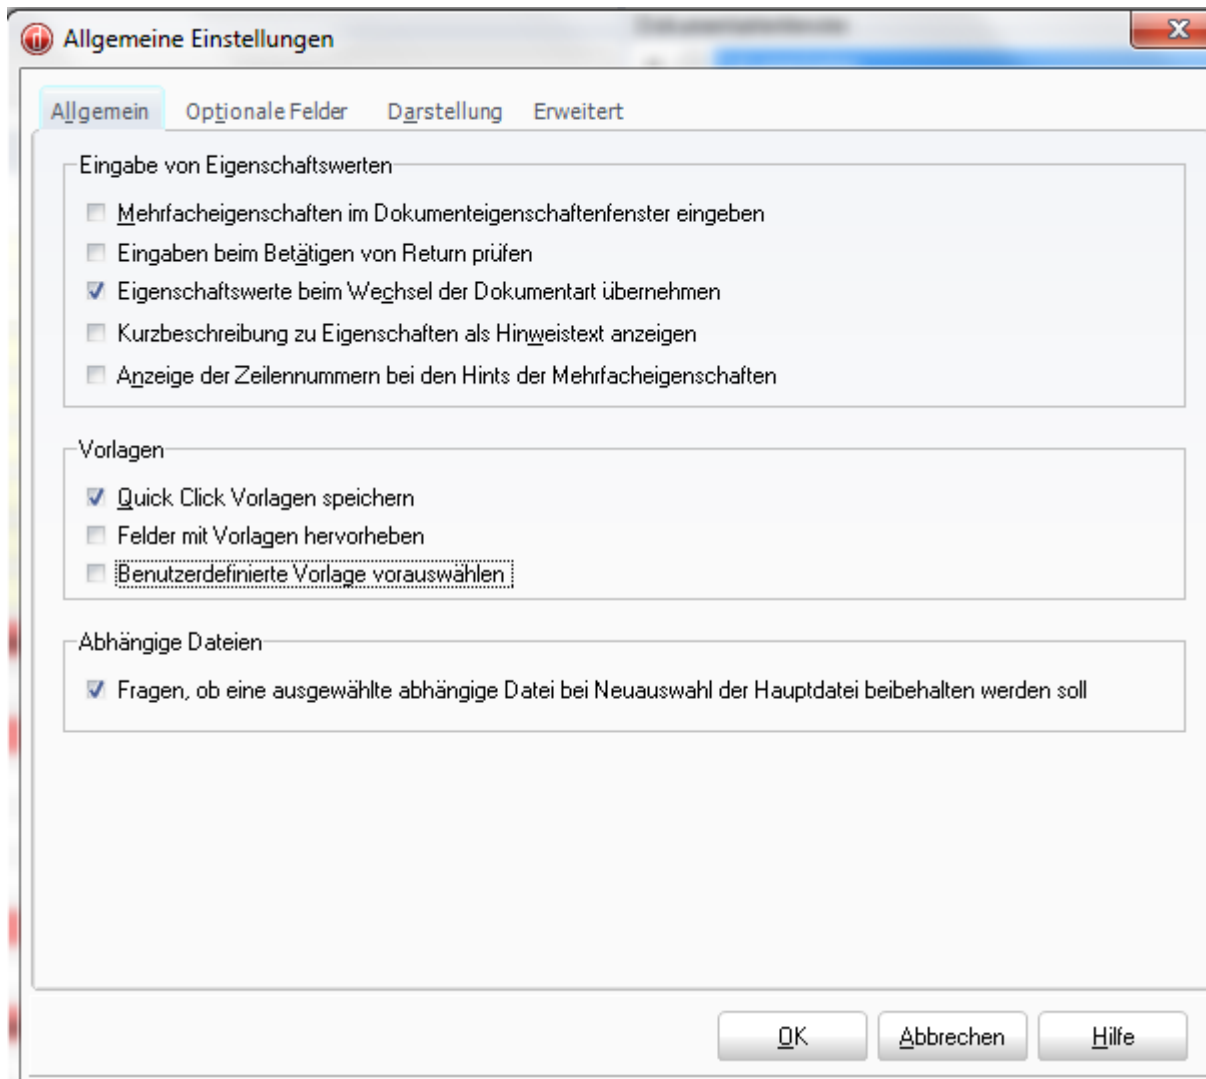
Allgemeine Einstellungen

Allgemein | Optionale Felder | Darstellung | Erweitert

Eingabe von Eigenschaftswerten

Mehrfacheigenschaften im Dokumenteigenschaftenfenster eingeben

Eingaben beim Betätigen von Return prüfen

Eigenschaftswerte beim Wechsel der Dokumentart übernehmen

Kurzbeschreibung zu Eigenschaften als Hinweistext anzeigen

Anzeige der Zeilennummern bei den Hints der Mehrfacheigenschaften

Vorlagen

Quick Click Vorlagen speichern

Felder mit Vorlagen hervorheben

Benutzerdefinierte Vorlage vorauswählen

Abhängige Dateien

Fragen, ob eine ausgewählte abhängige Datei bei Neuauswahl der Hauptdatei beibehalten werden soll

OK | Abbrechen | Hilfe